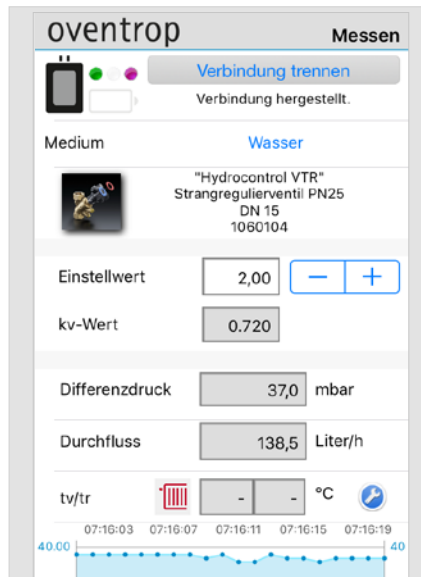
oventrop Messen

Verbindung trennen

Verbindung hergestellt.

Medium Wasser

"Hydrocontrol VTR"
Strangregulierventil PN25
DN 15
1060104

Einstellwert 2,00 − +

kv-Wert 0.720

Differenzdruck 37,0 mbar

Durchfluss 138,5 Liter/h

tv/tr - - °C

07:16:03 07:16:07 07:16:11 07:16:15 07:16:19

40.00 40